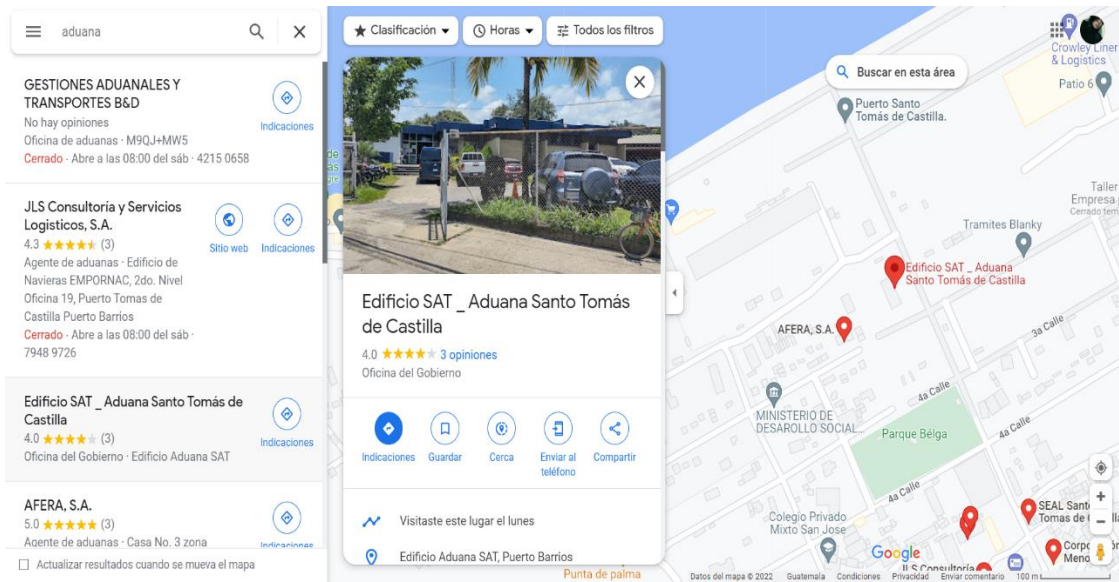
aduana

GESTIONES ADUANALES Y TRANSPORTES B&D
No hay opiniones
Oficina de aduanas · M9QJ+MW5
Cerrado · Abre a las 08:00 del sáb · 4215 0658
Indicaciones

JLS Consultoría y Servicios Logisticos, S.A.
4.3 ★★★★★ (3)
Agente de aduanas · Edificio de Navieras EMPORNAC, 2do. Nivel Oficina 19, Puerto Tomas de Castilla Puerto Barrios
Cerrado · Abre a las 08:00 del sáb · 7948 9726
Sitio web
Indicaciones

Edificio SAT _ Aduana Santo Tomás de Castilla
4.0 ★★★★★ (3)
Oficina del Gobierno · Edificio Aduana SAT
Indicaciones

AFERA, S.A.
5.0 ★★★★★ (3)
Agente de aduanas · Casa No. 3 zona
Indicaciones

Actualizar resultados cuando se mueva el mapa

Clasificación
Horas
Todos los filtros

Edificio SAT _ Aduana Santo Tomás de Castilla
4.0 ★★★★★ 3 opiniones
Oficina del Gobierno

Indicaciones
Guardar
Cerca
Enviar al teléfono
Compartir

Visitaste este lugar el lunes
Edificio Aduana SAT, Puerto Barrios

Buscar en esta área
Crowley Liner & Logistics
Patio 6
Puerto Santo Tomás de Castilla.
Taller Empresa
Cerrado tem
Tramites Blanky
Edificio SAT _ Aduana Santo Tomás de Castilla
AFERA, S.A.
3a Calle
4a Calle
4a Calle
MINISTERIO DE DESARROLLO SOCIAL
Parque Belga
4a Calle
Colegio Privado Mixto San Jose
SEAL Sant Tomas de
Corpo Meno
JLS Consultoría
Google
Punta de palma
Datos del mapa © 2022 Guatemala Condiciones Privacidad Enviar comentario 100 m